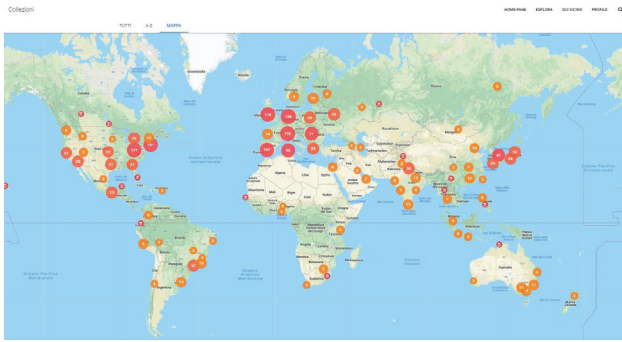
Collezioni

TUTTI A-Z MAPPA

HOME PAGE ESPLORA QUI VICINO PROFILO

Groenlandia

Oceano Atlantico settentrionale

Oceano Pacifico settentrionale

Oceano Pacifico meridionale

Oceano Atlantico meridionale

Oceano Indiano

Australia

Brasile

Russia

Cina

Messico

Stati Uniti

Canada

Algeria

Libia

Egitto

Niger

Mali

Nigeria

Arabia Saudita

Iran

India

Kazakistan

Mongolia

Indonesia

Argentina

Perù

Bolivia

Colombia

Sudan

Etiopia

Kenya

Tanzania

Angola

Namibia

Sudafrica

Madagascar

Turchia

Mauritania

Ciad

118

178

156

110

247

121

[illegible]